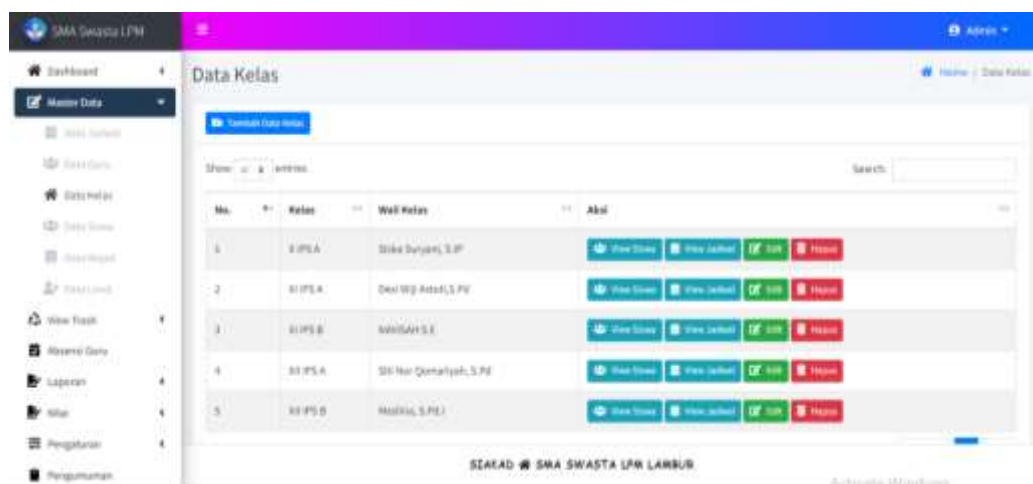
SMA Swasta LPM

Dashboard

Master Data

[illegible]

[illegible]

Data Kelas

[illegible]

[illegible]

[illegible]

View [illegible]

Absensi Guru

Laporan

Nilai

Pengaturan

Pengumuman

Admin

Data Kelas

Home / Data Kelas

Tambah Data Kelas

Show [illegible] entries

Search:

| No. | Kelas | Wali Kelas | Aksi |
|---|---|---|---|
| 1 | X IPS A | Siska Suryani, S.IP | View Siswa View Jadwal Edit Hapus |
| 2 | XI IPS A | Dewi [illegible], S.Pd | View Siswa View Jadwal Edit Hapus |
| 3 | XI IPS B | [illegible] | View Siswa View Jadwal Edit Hapus |
| 4 | XII IPS A | Siti Nur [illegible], S.Pd | View Siswa View Jadwal Edit Hapus |
| 5 | XII IPS B | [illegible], S.Pd.I | View Siswa View Jadwal Edit Hapus |

SIAKAD @ SMA SWASTA LPM LAMBUR

Activate Windows